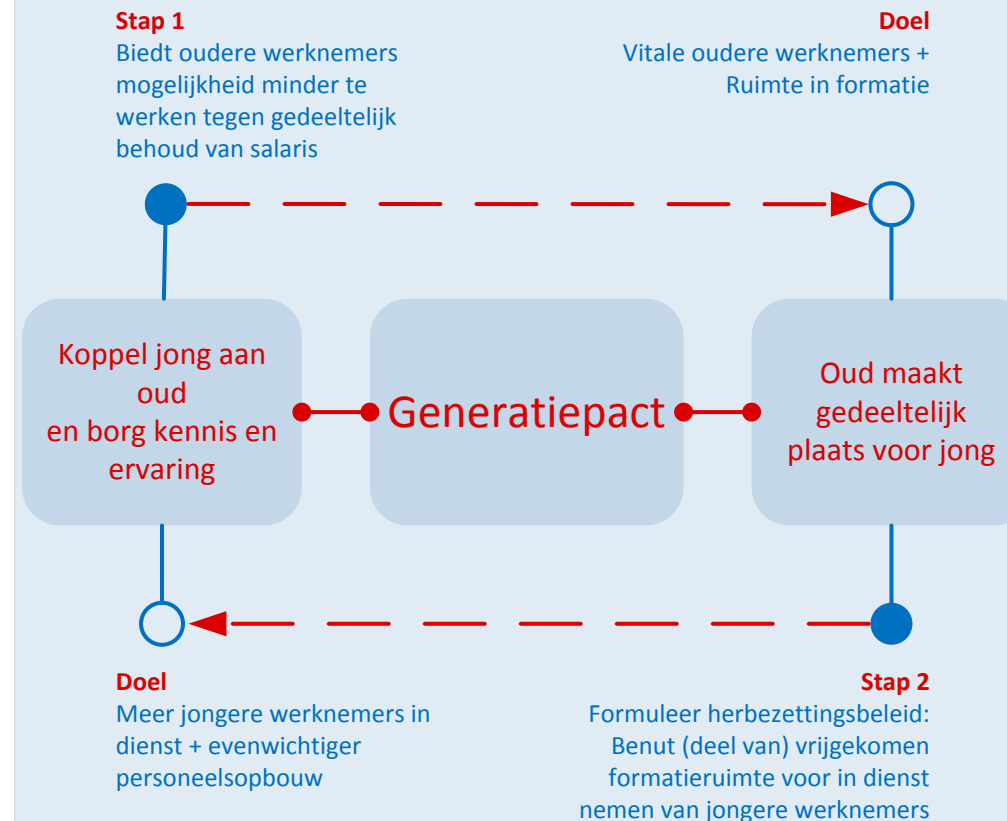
Stap 1
Biedt oudere werknemers mogelijkheid minder te werken tegen gedeeltelijk behoud van salaris

Doel
Vitale oudere werknemers + Ruimte in formatie

Koppel jong aan oud en borg kennis en ervaring

Generatiepact

Oud maakt gedeeltelijk plaats voor jong

Doel
Meer jongere werknemers in dienst + evenwichtiger personeelsopbouw

Stap 2
Formuleer herbezettingsbeleid: Benut (deel van) vrijgekomen formatieruimte voor in dienst nemen van jongere werknemers